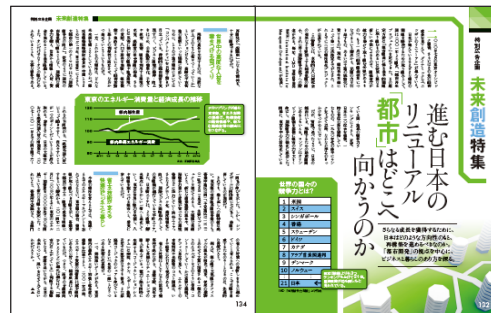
未来創造特集

進む日本のリニューアル「都市」はどこへ向かうのか

さらなる成長を獲得するために、日本はどのような方向性をもち、再構築を進めるべきなのか――。「首都圏」の地域を中心に、ビジネスと暮らしのあり方を探る。

世界の都市の競争力はどう

| | |
|---|---|
| 1 | 米国 |
| 2 | スイス |
| 3 | シンガポール |
| 4 | 香港 |
| 5 | スウェーデン |
| 6 | ドイツ |
| 7 | カナダ |
| 8 | アラブ首長国連邦 |
| 9 | デンマーク |
| 10 | ノルウェー |
| 11 | 日本 |

日本のエネルギー消費量と経済成長の推移

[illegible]

134

122